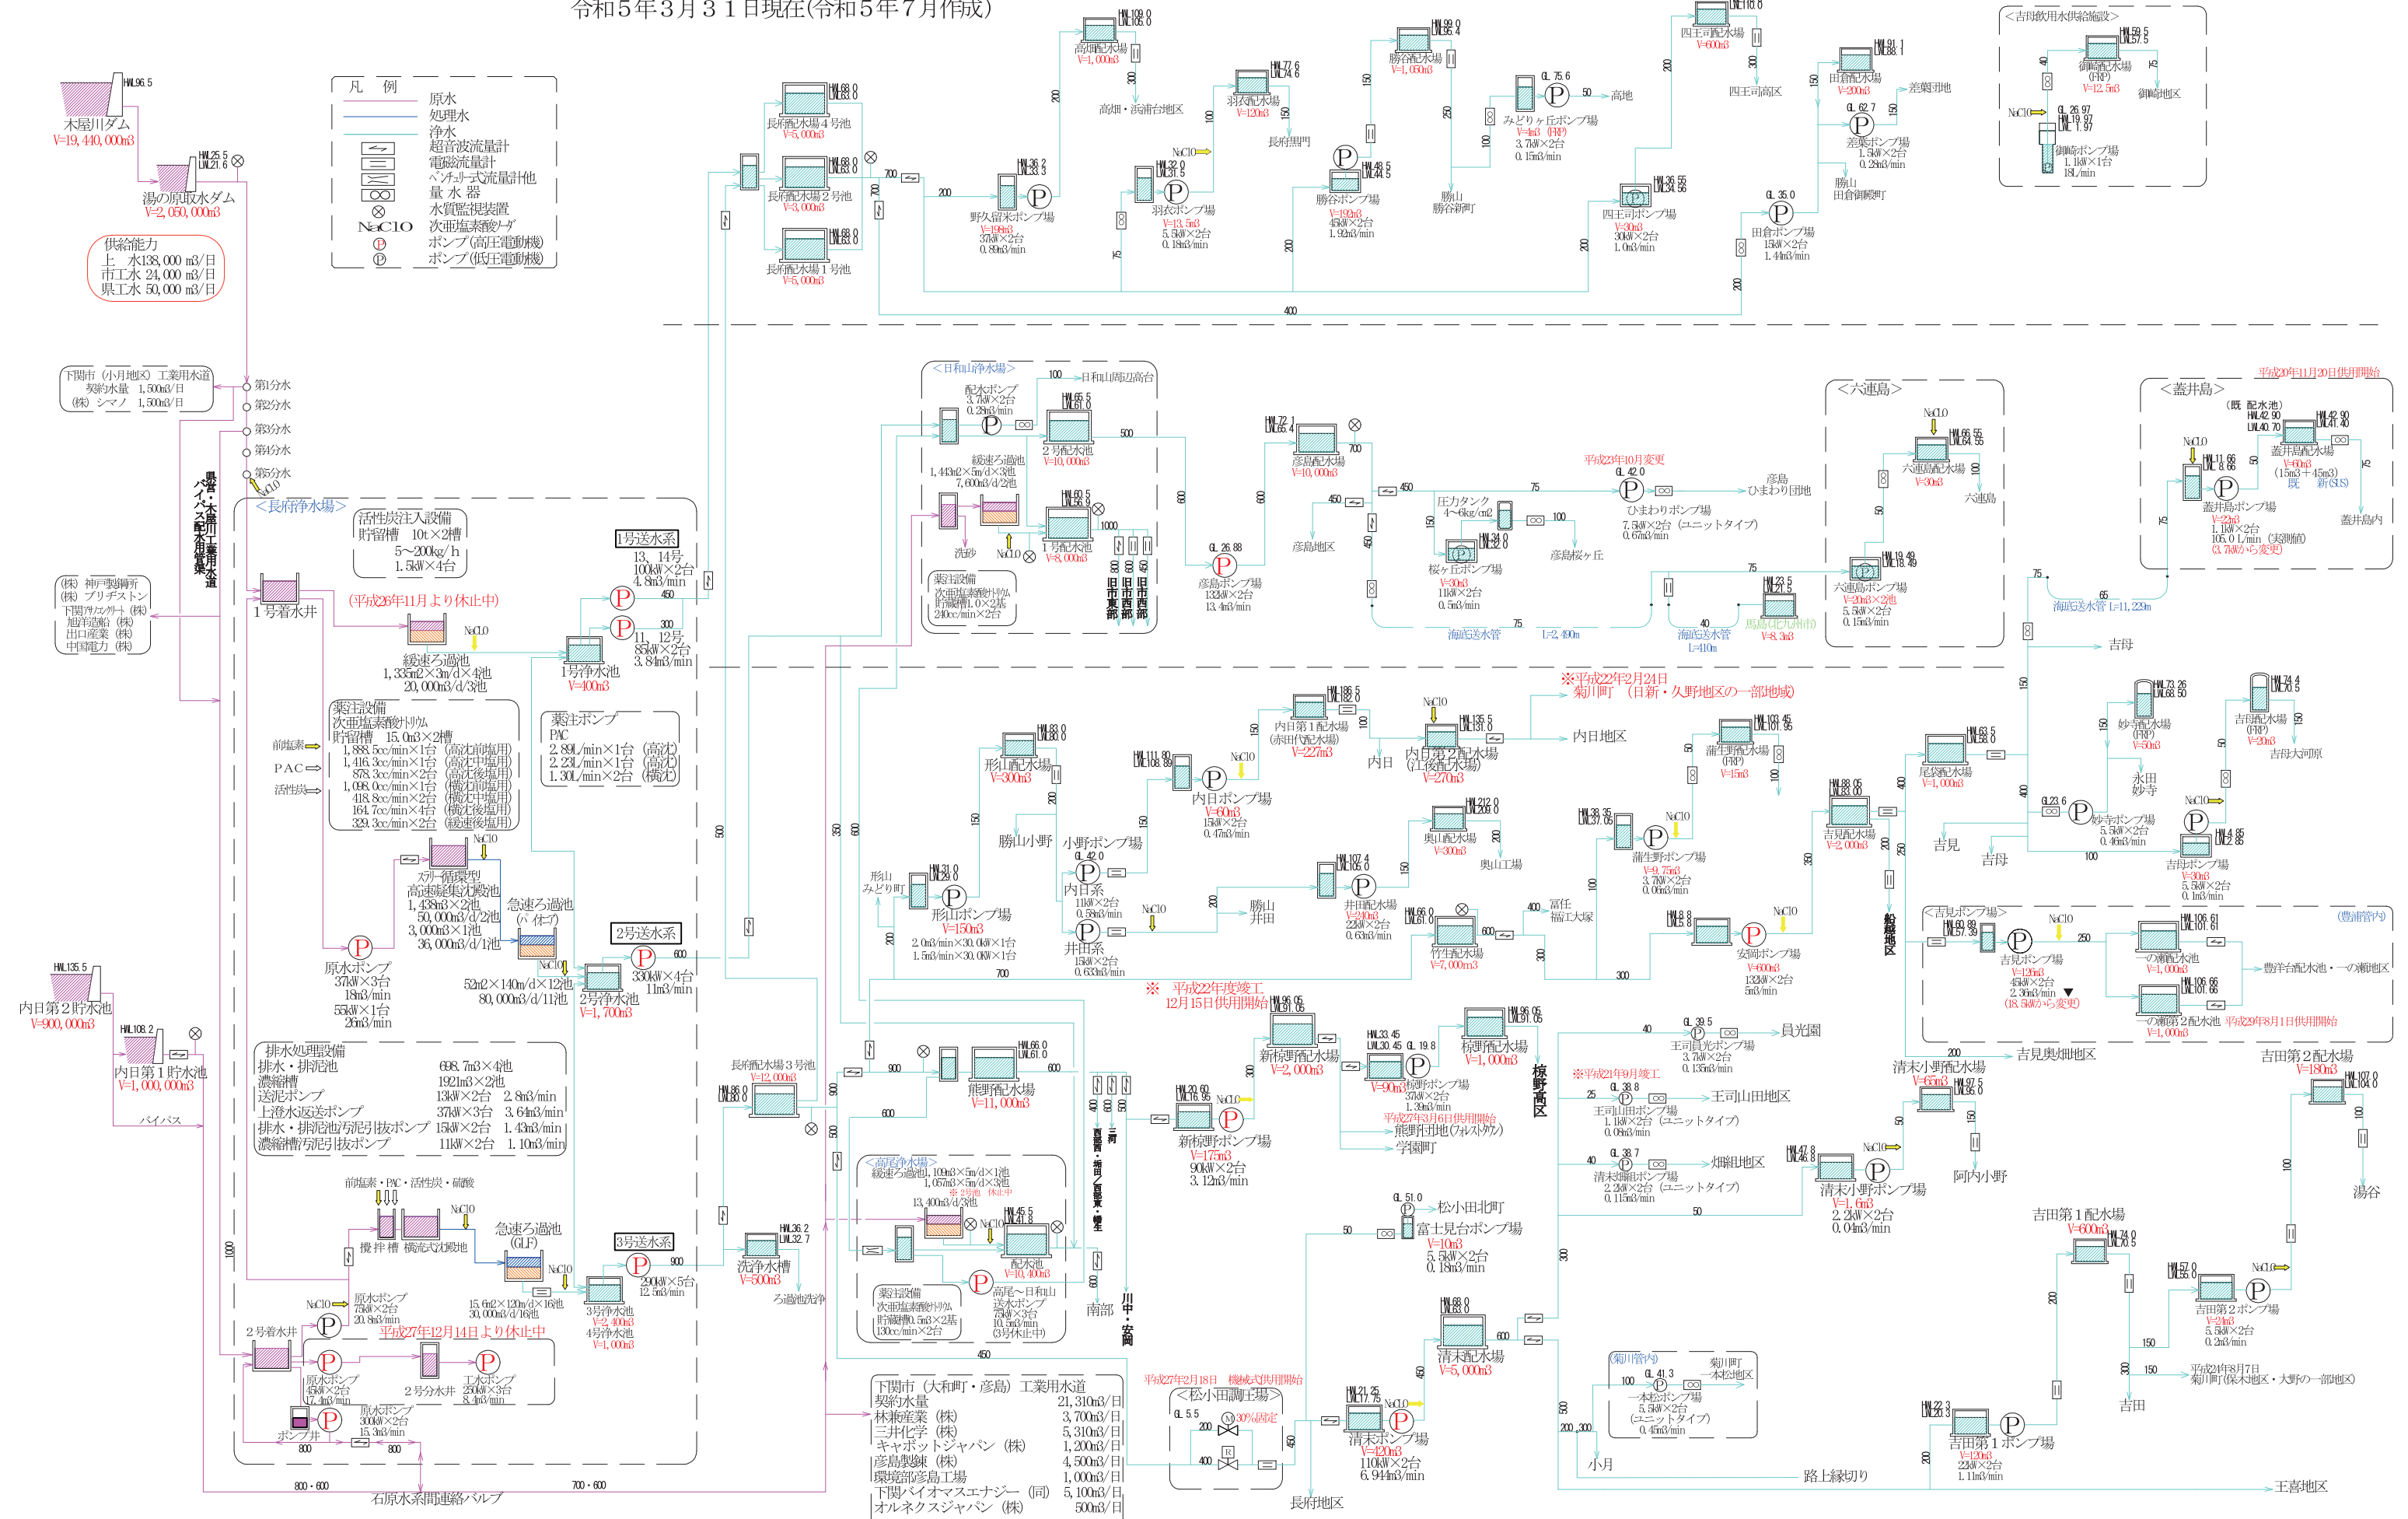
令和５年３月３１日現在(令和５年７月作成)

凡　例
原水
処理水
浄水
超音波流量計
電磁流量計
ベンチュリー式流量計他
量水器
水質監視装置
NaClO 次亜塩素酸ソーダ
ポンプ(高圧電動機)
ポンプ(低圧電動機)

木屋川ダム
HWL96.5
V=19,440,000m3

湯の原取水ダム
HWL25.5
LWL21.6
V=2,050,000m3

供給能力
上　水138,000 m3/日
市工水 24,000 m3/日
県工水 50,000 m3/日

下関市（小月地区）工業用水道
契約水量 1,500m3/日
(株) シマノ 1,500m3/日

第1分水
第2分水
第3分水
第4分水
第5分水

県営・木屋川工業用水道バイパス配水管路

<長府浄水場>
活性炭注入設備
貯留槽 10t×2槽
5～200kg/h
1.5kW×4台

(株)神戸製鋼所
(株)ブリヂストン
下関宇部コンクリート(株)
旭洋造船(株)
出口産業(株)
中国電力(株)

1号着水井
(平成26年11月より休止中)
NaClO
緩速ろ過池
1,335m2×3m/d×4池
20,000m3/d/3池

1号送水系
13、14号
100kW×2台
4.8m3/min
450
11、12号
85kW×2台
3.84m3/min
300
1号浄水池
V=400m3

薬注設備
次亜塩素酸ナトリウム
貯留槽 15.0m3×2槽
1,888.5cc/min×1台（高沈前塩用）
1,416.3cc/min×1台（高沈中塩用）
878.3cc/min×2台（高沈後塩用）
1,098.0cc/min×1台（横沈前塩用）
418.8cc/min×2台（横沈中塩用）
164.7cc/min×4台（横沈後塩用）
329.3cc/min×2台（緩速後塩用）

前塩素
PAC
活性炭

薬注ポンプ
PAC
2.89L/min×1台（高沈）
2.23L/min×1台（高沈）
1.30L/min×2台（横沈）

NaClO
スラリー循環型
高速凝集沈殿池
1,438m3×2池
50,000m3/d/2池
3,000m3×1池
36,000m3/d/1池

急速ろ過池
(パイプ)
52m2×140m/d×12池
80,000m3/d/11池

2号送水系
600
330kW×4台
11m3/min
2号浄水池
V=1,700m3

原水ポンプ
37kW×3台
18m3/min
55kW×1台
26m3/min

内日第2貯水池
HWL135.5
V=900,000m3

内日第1貯水池
HWL108.2
V=1,000,000m3

バイパス

排水処理設備
排水・排泥池 698.7m3×4池
濃縮槽 1921m3×2池
送泥ポンプ 13kW×2台 2.8m3/min
上澄水返送ポンプ 37kW×3台 3.64m3/min
排水・排泥池汚泥引抜ポンプ 15kW×2台 1.43m3/min
濃縮槽汚泥引抜ポンプ 11kW×2台 1.10m3/min

前塩素・PAC・活性炭・硫酸
攪拌槽　横流式沈殿池
NaClO
急速ろ過池
(GLF)
15.6m2×120m/d×16池
30,000m3/d/16池
NaClO
3号送水系
900
290kW×5台
12.5m3/min
3号浄水池
V=2,400m3
4号浄水池
V=1,000m3

2号着水井
NaClO
原水ポンプ
75kW×2台
20.8m3/min
平成27年12月14日より休止中
原水ポンプ
45kW×2台
17.4m3/min
2号分水井
工水ポンプ
250kW×3台
8.4m3/min
原水ポンプ
300kW×2台
15.3m3/min
ポンプ井
800
800
1000

800・600
石原水系間連絡バルブ
700・600

長府配水場4号池
HWL68.0
LWL63.0
V=5,000m3
長府配水場2号池
HWL68.0
LWL63.0
V=3,000m3
長府配水場1号池
HWL68.0
LWL63.0
V=5,000m3
700
200

長府配水場3号池
V=12,000m3
HWL66.0
LWL60.0

洗浄水槽
HWL36.2
LWL32.7
V=500m3
ろ過池洗浄

高畑配水場
HWL109.0
LWL95.0
V=1,000m3
高畑・浜浦台地区
200

野久留米ポンプ場
HWL36.2
LWL33.3
V=199m3
37kW×2台
0.89m3/min

羽衣配水場
HWL77.6
LWL74.6
V=120m3
長府黒門
NaClO
羽衣ポンプ場
HWL32.0
LWL31.5
V=13.5m3
5.5kW×2台
0.18m3/min

勝谷配水場
HWL99.0
LWL95.4
V=1,050m3
勝谷ポンプ場
HWL48.5
LWL44.5
V=199m3
45kW×2台
1.92m3/min
勝山
勝谷新町

みどり台ポンプ場
GL75.6
V=4m3（FRP）
3.7kW×2台
0.15m3/min
高地
50

四王司配水場
HWL116.0
V=600m3
四王司高区
四王司ポンプ場
HWL36.55
LWL34.55
V=30m3
30kW×2台
1.0m3/min

田倉配水場
HWL91.1
LWL88.1
V=200m3
差紫団地
差紫ポンプ場
GL62.7
1.5kW×2台
0.2m3/min
勝山
田倉御殿町
田倉ポンプ場
GL35.0
15kW×2台
1.44m3/min

400

<吉母飲用水供給施設>
御崎配水場
(FRP)
HWL59.5
LWL57.5
V=12.5m3
御崎地区
NaClO
GL26.97
HWL19.97
LWL1.97
御崎ポンプ場
1.1kW×1台
18L/min

<日和山浄水場>
配水ポンプ
3.7kW×2台
0.28m3/min
100
日和山周辺高台
2号配水池
HWL65.5
LWL61.0
V=10,000m3
緩速ろ過池
1,443m2×5m/d×3池
7,600m3/d/2池
洗砂
NaClO
1号配水池
HWL60.5
LWL56.5
V=8,000m3
1000
500
600
300 旧市東部
600 旧市西部
450 旧市西部
薬注設備
次亜塩素酸ナトリウム
貯留槽1.0×2基
240cc/min×2台

彦島配水場
HWL72.1
LWL65.4
V=10,000m3
700
600
450
彦島地区
彦島ポンプ場
GL26.88
132kW×2台
13.4m3/min

圧力タンク
4～6kg/cm2
450
75
100
彦島桜ヶ丘
桜ヶ丘ポンプ場
HWL34.0
LWL32.0
V=30m3
11kW×2台
0.5m3/min
平成23年10月変更
GL42.0
ひまわりポンプ場
7.5kW×2台（ユニットタイプ）
0.67m3/min
彦島
ひまわり団地
海底送水管
L=2,490m
海底送水管
L=410m
馬島(北九州市)
HWL23.5
LWL21.5
V=8.3m3
75
40

<六連島>
NaClO
六連島配水場
HWL66.55
LWL64.55
V=30m3
六連島
六連島ポンプ場
HWL19.40
LWL18.40
V=20m3×2池
5.5kW×2台
0.15m3/min

<蓋井島>
平成20年11月20日供用開始
(既 配水池)
HWL42.90
LWL40.70
HWL42.90
LWL41.40
蓋井島配水場
V=60m3
(15m3＋45m3)
既　新(SUS)
NaClO
HWL11.66
LWL8.66
蓋井島ポンプ場
V=22m3
1.1kW×2台
105.0L/min（実測値）
(3.7kWから変更)
蓋井島内
海底送水管 L=11,220m
65
75
吉母

※平成22年2月24日
菊川町（日新・久野地区の一部地域）

内日第1配水場
(赤田代配水場)
HWL186.5
LWL182.0
V=227m3
内日第2配水場
(江良配水場)
HWL135.5
LWL131.0
V=270m3
NaClO
内日
内日地区
内日ポンプ場
HWL111.80
LWL108.80
V=60m3
15kW×2台
0.47m3/min
NaClO

形山配水場
HWL83.0
LWL80.0
V=300m3
勝山小野
小野ポンプ場
GL42.0
内日系
11kW×2台
0.58m3/min
井田系
15kW×2台
0.633m3/min
形山
みどり町
形山ポンプ場
HWL31.0
LWL29.0
V=150m3
2.0m3/min×30.0kW×1台
1.5m3/min×30.0kW×1台
NaClO
勝山
井田
井田配水場
HWL107.4
LWL103.0
V=240m3
22kW×2台
0.63m3/min

奥山配水場
HWL212.0
V=300m3
奥山工場
竹生配水場
HWL66.0
LWL60.0
V=7,000m3
600
400
富任
福江工大塚
300

蒲生野配水場
HWL103.45
LWL101.95
(FRP)
V=15m3
蒲生野ポンプ場
HWL39.35
LWL37.60
V=9.75m3
3.7kW×2台
0.06m3/min
NaClO

吉見配水場
HWL88.05
LWL83.00
V=2,000m3
安岡ポンプ場
HWL8.8
LWL5.8
V=600m3
132kW×2台
5m3/min
NaClO

尾袋配水場
HWL93.5
LWL88.0
V=1,000m3
吉見
吉見
妙寺配水場
(FRP)
HWL73.26
LWL68.50
V=60m3
永田
妙寺
妙寺ポンプ場
GL23.6
5.5kW×2台
0.46m3/min
吉母配水場
HWL74.4
LWL70.5
V=20m3
吉母大河原
NaClO
吉母ポンプ場
HWL4.85
LWL2.85
V=30m3
5.5kW×2台
0.1m3/min
100

船越地区

<吉見ポンプ場>
(豊浦管内)
HWL20.80
LWL17.30
NaClO
吉見ポンプ場
V=120m3
45kW×2台
2.36m3/min
(18.5kWから変更)
250
一の瀬配水池
HWL106.61
LWL101.61
V=1,000m3
豊洋台配水池・一の瀬配水池
一の瀬第2配水池
HWL106.66
LWL101.66
V=1,000m3
平成29年8月1日供用開始

※ 平成22年度竣工
12月15日供用開始
新椋野配水場
HWL96.05
LWL91.05
V=2,000m3
椋野配水場
HWL96.05
LWL91.05
V=1,000m3
椋野高区
新椋野ポンプ場
HWL20.60
LWL16.95
V=175m3
90kW×2台
3.12m3/min
NaClO
椋野ポンプ場
HWL33.45
LWL30.45
GL19.8
V=90m3
37kW×2台
1.39m3/min
平成27年3月6日供用開始
熊野団地(ウォルスタウン)
学園町

熊野配水場
HWL66.0
LWL61.0
V=11,000m3
900
600
長府配水場3号池

<高尾浄水場>
緩速ろ過池 1,109m3×5m/d×1池
1,057m3×5m/d×3池
※2号池 休止中
13,400m3/d/3池
NaClO
配水池
HWL45.5
LWL41.8
V=10,400m3
高尾～日和山
送水ポンプ
75kW×3台
10.5m3/min
(3号休止中)
薬注設備
次亜塩素酸ナトリウム
貯留槽0.5m3×2基
130cc/min×2台
南部
川中・安岡
450
400 熊野・椋野/石原・横野
300 二河
500

下関市（大和町・彦島）工業用水道
契約水量 21,310m3/日
林兼産業（株） 3,700m3/日
三井化学（株） 5,310m3/日
キャボットジャパン（株） 1,200m3/日
彦島製錬（株） 4,500m3/日
環境部彦島工場 1,000m3/日
下関バイオマスエナジー（同） 5,100m3/日
オルネクスジャパン（株） 500m3/日

王司員光ポンプ場
GL39.5
3.7kW×2台
0.135m3/min
員光園
40
※平成21年9月竣工
王司山田ポンプ場
GL38.8
1.1kW×2台（ユニットタイプ）
0.06m3/min
王司山田地区
25
清末畑組ポンプ場
GL38.7
2.2kW×2台（ユニットタイプ）
0.115m3/min
畑組地区
40
50

清末小野配水場
V=65m3
HWL97.5
LWL95.0
清末小野ポンプ場
HWL47.8
LWL46.8
V=1.6m3
2.2kW×2台
0.04m3/min
NaClO
阿内小野
吉見奥畑地区
200

吉田第2配水場
V=180m3
HWL107.0
LWL104.0
湯谷

吉田第1配水場
V=600m3
HWL74.0
吉田第2ポンプ場
HWL57.0
LWL56.0
V=24m3
5.5kW×2台
0.2m3/min
NaClO
吉田
平成24年8月7日
菊川町(保木地区・大野の一部地区)
150
吉田第1ポンプ場
HWL22.3
LWL20.3
V=120m3
22kW×2台
1.11m3/min
王喜地区
路上縁切り

松小田北町
GL51.0
富士見台ポンプ場
V=10m3
5.5kW×2台
0.18m3/min
50

清末配水場
HWL88.0
V=5,000m3
600
清末ポンプ場
HWL21.25
LWL17.75
V=120m3
110kW×2台
6.94m3/min
NaClO

平成27年2月18日　機械式供用開始
<松小田調圧場>
GL5.5
200
30%固定
400
長府地区

(菊川管内)
GL41.3
菊川町
一本松地区
一本松ポンプ場
5.5kW×2台
(ユニットタイプ)
0.45m3/min
100
小月
200
300